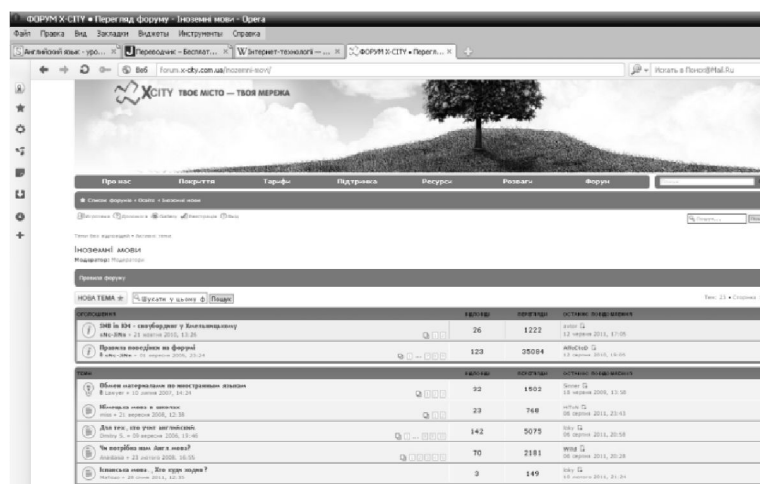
ФОРУМ X-CITY • Перегляд форуму - Іноземні мови - Opera

Файл Правка Вид Закладки Виджеты Инструменты Справка

Английский язык - уро... | Переводчик - Бесплат... | Интернет-технології — ... | ФОРУМ X-CITY • Перегл...

Веб forum.x-city.com.ua/inozemni-movi/

Искать в Поиск@Mail.Ru

XCITY ТВОЄ МІСТО — ТВОЯ МЕРЕЖА

Про нас | Покриття | Тарифи | Підтримка | Ресурси | Розваги | Форум

Список форумів • Освіта • Іноземні мови

Іноземні мови

Модератор: Модератори

Правила форуму

НОВА ТЕМА | Шукати у цьому ф | Пошук

Тем: 23 • Сторінка

| ОГОЛОШЕННЯ | ВІДПОВІДІ | ПЕРЕГЛЯДИ | ОСТАННЄ ПОВІДОМЛЕННЯ |
|---|---|---|---|
| 3MB із XM - серфбординг у Хмельницькому | 26 | 1222 | 12 червня 2011, 17:05 |
| Правила поведінки на форумі | 123 | 35084 | 12 червня 2011, 16:05 |

| ТЕМИ | ВІДПОВІДІ | ПЕРЕГЛЯДИ | ОСТАННЄ ПОВІДОМЛЕННЯ |
|---|---|---|---|
| Обмен материалами по иностранным языкам | 32 | 1502 | 18 червня 2009, 13:58 |
| Міжнарна мова в школах | 23 | 768 | 06 вересня 2011, 23:43 |
| Для тех, кто учит английский | 142 | 5075 | 06 червня 2011, 20:58 |
| Чи потрібна вам Англ.мова? | 70 | 2181 | 06 червня 2011, 20:28 |
| Іспанська мова... Хто куди ходив? | 3 | 149 | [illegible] |